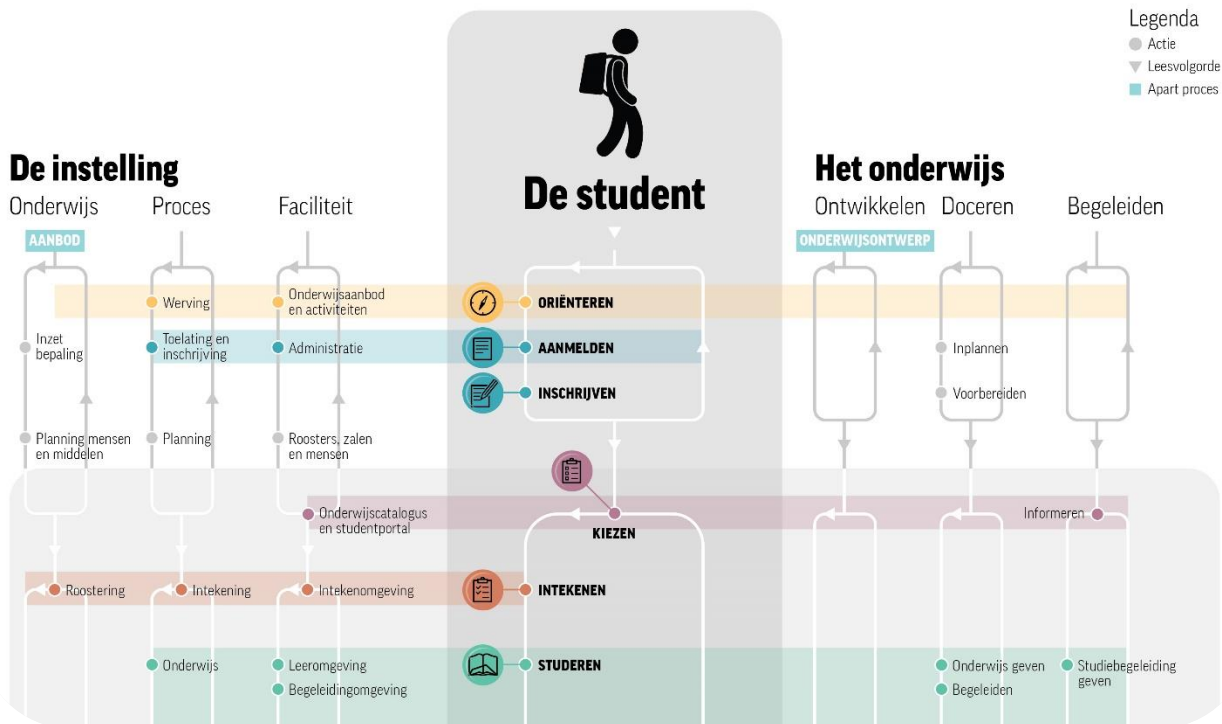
Legenda
Actie
Leesvolgorde
Apart proces

De instelling
Onderwijs
Proces
Faciliteit

De student

Het onderwijs
Ontwikkelen
Doceren
Begeleiden

AANBOD
ONDERWIJSONTWERP

Werving
Onderwijsaanbod en activiteiten
ORIËNTEREN

Inzet bepaling
Toelating en inschrijving
Administratie
AANMELDEN
Inplannen

INSCHRIJVEN
Voorbereiden

Planning mensen en middelen
Planning
Roosters, zalen en mensen

Onderwijscatalogus en studentportal
KIEZEN
Informeren

Roostering
Intekening
Intekenomgeving
INTEKENEN

Onderwijs
Leeromgeving
Begeleidingomgeving
STUDEREN
Onderwijs geven
Begeleiden
Studiebegeleiding geven